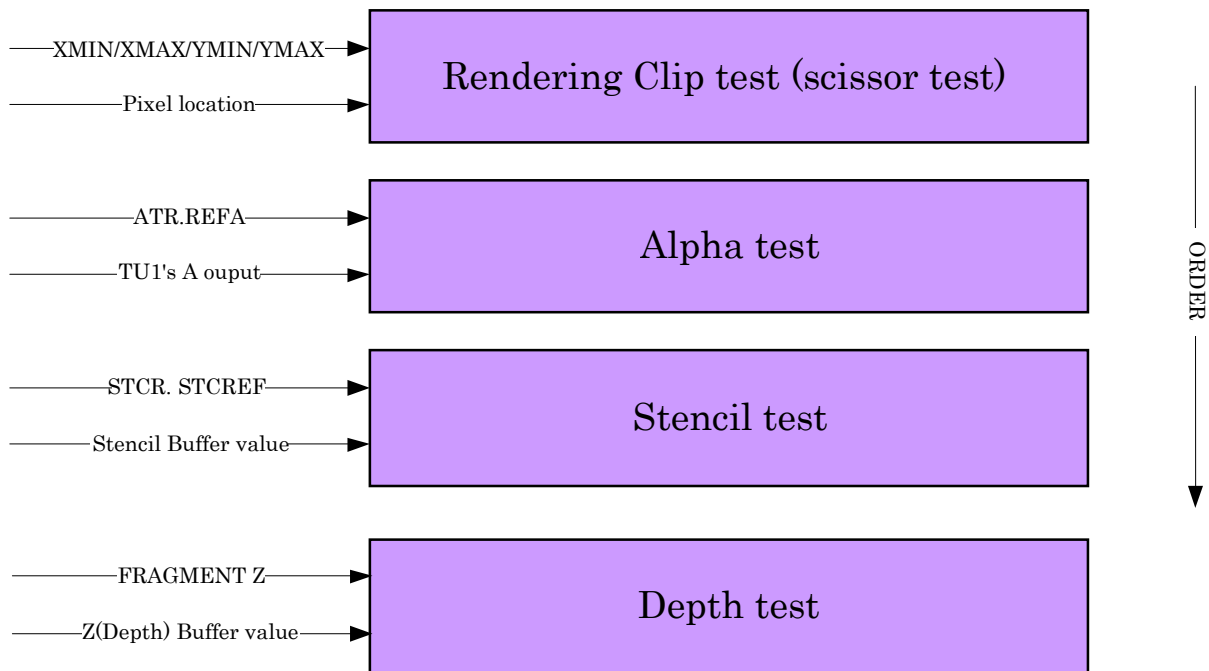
XMIN/XMAX/YMIN/YMAX
Pixel location
Rendering Clip test (scissor test)

ATR.REFA
TU1's A ouput
Alpha test

STCR. STCREF
Stencil Buffer value
Stencil test

FRAGMENT Z
Z(Depth) Buffer value
Depth test

ORDER